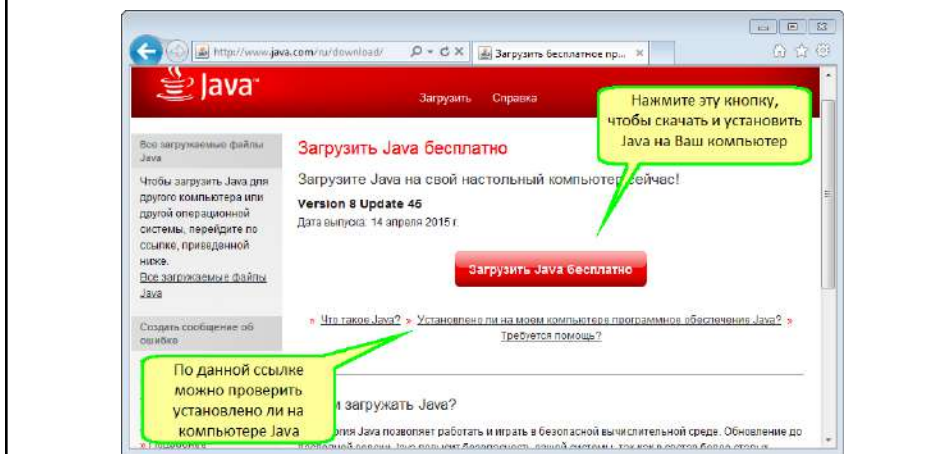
http://www.java.com/ru/download/

Загрузить бесплатное пр...

Java

Загрузить Справка

Нажмите эту кнопку, чтобы скачать и установить Java на Ваш компьютер

Все загружаемые файлы Java

Чтобы загрузить Java для другого компьютера или другой операционной системы, перейдите по ссылке, приведенной ниже.
Все загружаемые файлы Java

Создать сообщение об ошибке

Загрузить Java бесплатно

Загрузите Java на свой настольный компьютер сейчас!

Version 8 Update 45
Дата выпуска: 14 апреля 2015 г.

Загрузить Java бесплатно

» Что такое Java? » Установлено ли на моем компьютере программное обеспечение Java? » Требуется помощь?

По данной ссылке можно проверить установлено ли на компьютере Java

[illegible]м загружать Java?

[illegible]ология Java позволяет работать и играть в безопасной вычислительной среде. Обновление до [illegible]